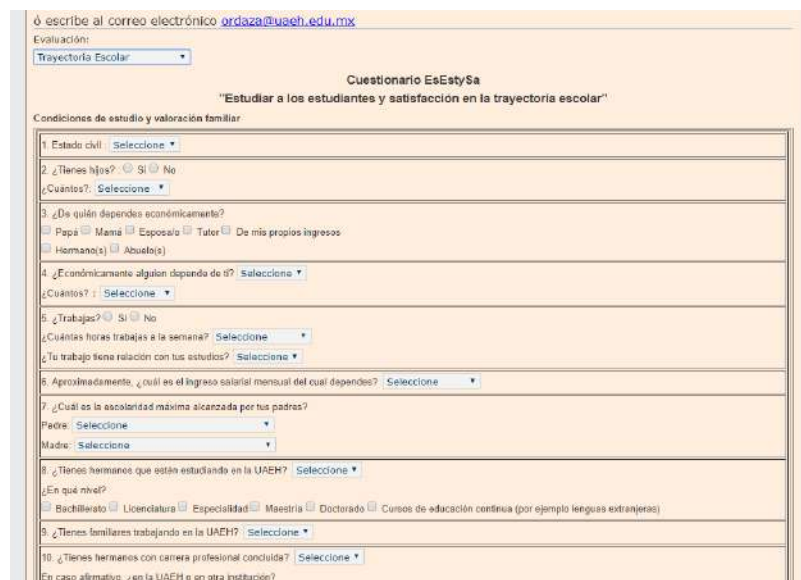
ó escribe al correo electrónico ordaza@uaeh.edu.mx

Evaluación:

Trayectoria Escolar

Cuestionario EsEstySa

"Estudiar a los estudiantes y satisfacción en la trayectoria escolar"

Condiciones de estudio y valoración familiar

1. Estado civil Seleccione

2. ¿Tienes hijos? Sí No

¿Cuántos?: Seleccione

3. ¿De quién dependes económicamente?

Papá Mamá Esposa/o Tutor De mis propios ingresos

Hermano(s) Abuelo(s)

4. ¿Económicamente alguien depende de ti? Seleccione

¿Cuántos? : Seleccione

5. ¿Trabajas? Sí No

¿Cuántas horas trabajas a la semana? Seleccione

¿Tu trabajo tiene relación con tus estudios? Seleccione

6. Aproximadamente, ¿cuál es el ingreso salarial mensual del cual dependes? Seleccione

7. ¿Cuál es la escolaridad máxima alcanzada por tus padres?

Padre: Seleccione

Madre: Seleccione

8. ¿Tienes hermanos que estén estudiando en la UAEH? Seleccione

¿En qué nivel?

Bachillerato Licenciatura Especialidad Maestría Doctorado Cursos de educación continua (por ejemplo lenguas extranjeras)

9. ¿Tienes familiares trabajando en la UAEH? Seleccione

10. ¿Tienes hermanos con carrera profesional concluida? Seleccione

En caso afirmativo, ¿en la UAEH o en otra institución?